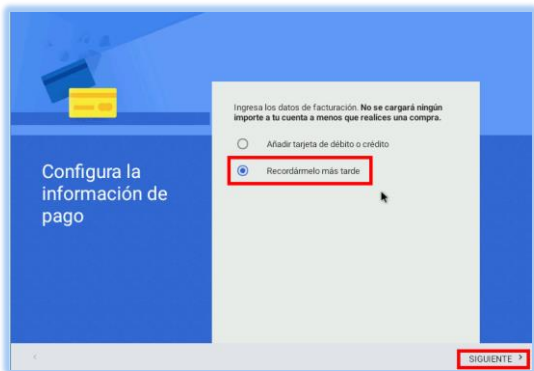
Configura la información de pago

Ingresa los datos de facturación. **No se cargará ningún importe a tu cuenta a menos que realices una compra.**

Añadir tarjeta de débito o crédito

Recordármelo más tarde

SIGUIENTE